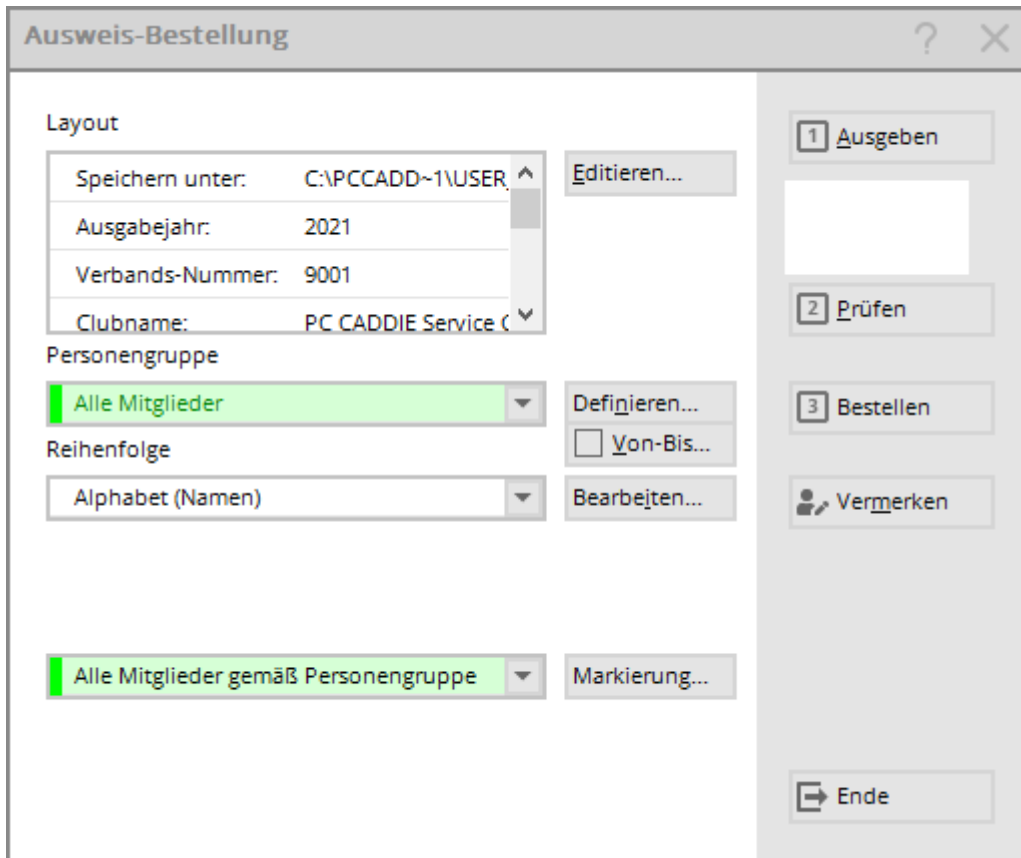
Ausweis-Bestellung ? ×

Layout

| | |
|---|---|
| Speichern unter: | C:\PCCADD~1\USER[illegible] |
| Ausgabejahr: | 2021 |
| Verbands-Nummer: | 9001 |
| Clubname: | PC CADDIE Service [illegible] |

Editieren...

Personengruppe

Alle Mitglieder

Definieren...

Von-Bis...

Reihenfolge

Alphabet (Namen)

Bearbeiten...

Alle Mitglieder gemäß Personengruppe

Markierung...

1 Ausgeben

2 Prüfen

3 Bestellen

Vermerken

Ende